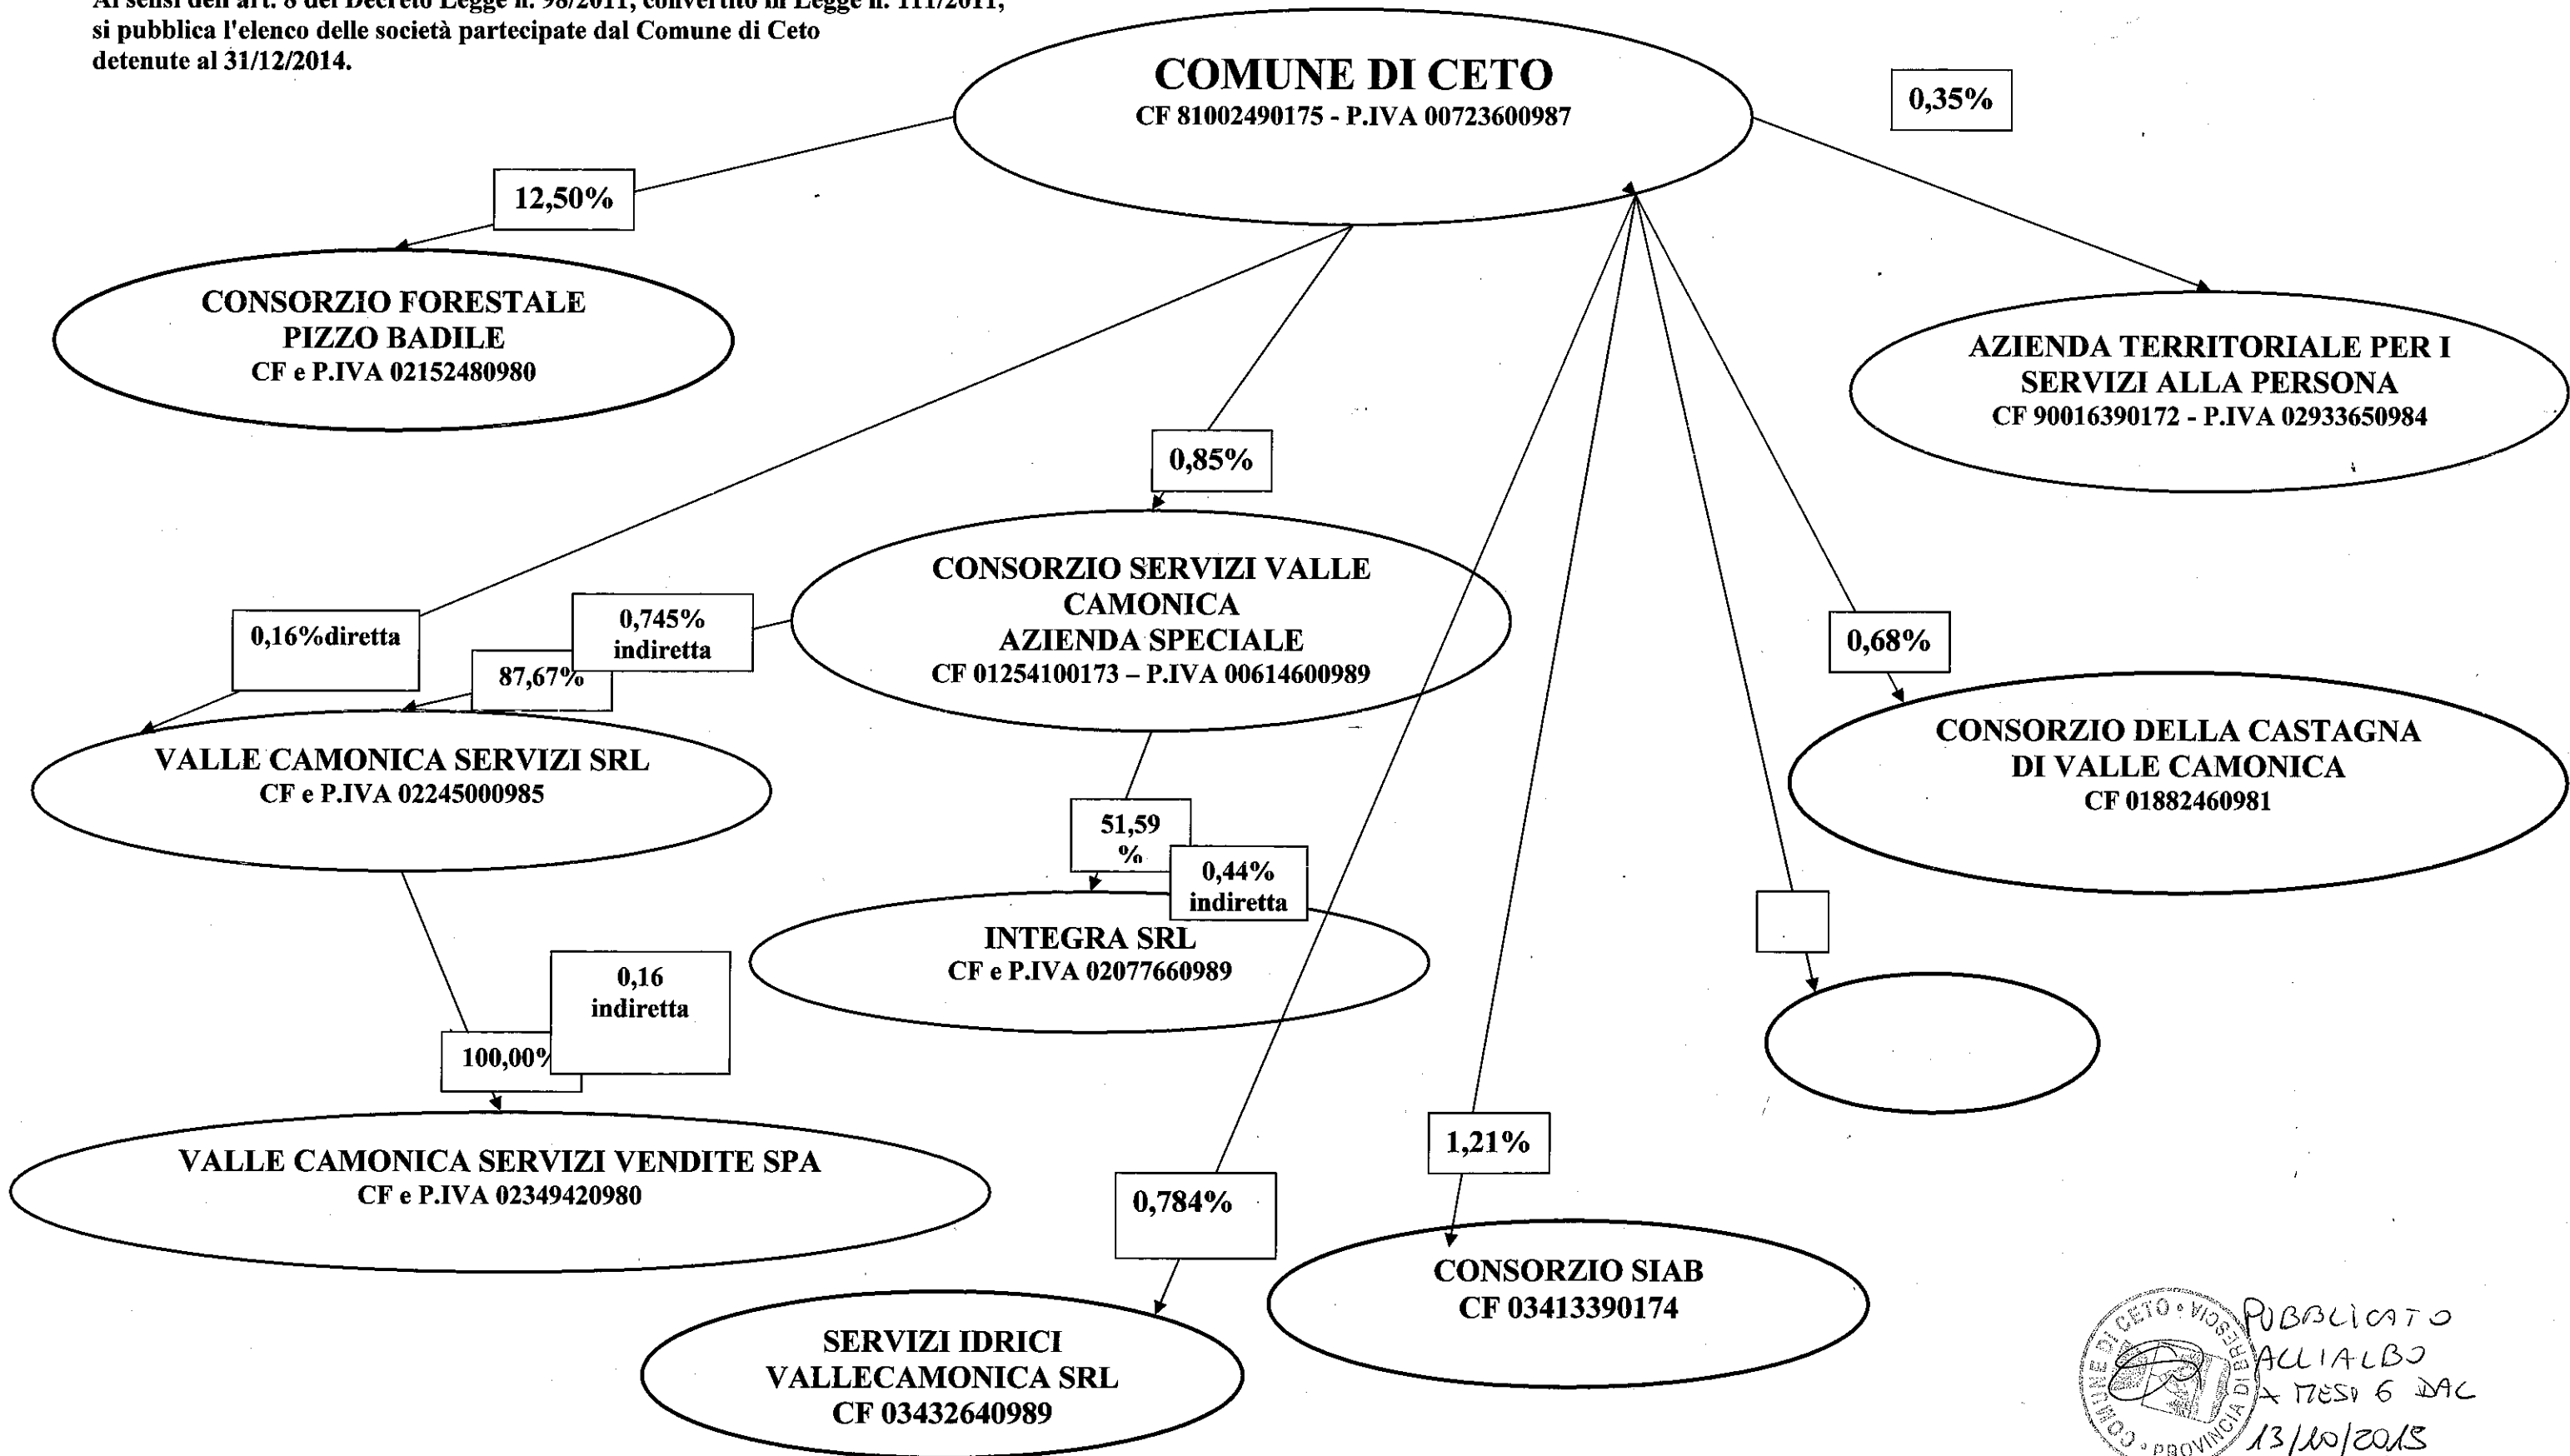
Ai sensi dell'art. 8 del Decreto Legge n. 98/2011, convertito in Legge n. 111/2011, si pubblica l'elenco delle società partecipate dal Comune di Ceto detenute al 31/12/2014.

COMUNE DI CETO
CF 81002490175 - P.IVA 00723600987

0,35%

12,50%

CONSORZIO FORESTALE PIZZO BADILE
CF e P.IVA 02152480980

AZIENDA TERRITORIALE PER I SERVIZI ALLA PERSONA
CF 90016390172 - P.IVA 02933650984

0,85%

CONSORZIO SERVIZI VALLE CAMONICA AZIENDA SPECIALE
CF 01254100173 – P.IVA 00614600989

0,16%diretta

0,745% indiretta

87,67%

0,68%

VALLE CAMONICA SERVIZI SRL
CF e P.IVA 02245000985

CONSORZIO DELLA CASTAGNA DI VALLE CAMONICA
CF 01882460981

51,59 %

0,44% indiretta

INTEGRA SRL
CF e P.IVA 02077660989

0,16 indiretta

100,00%

VALLE CAMONICA SERVIZI VENDITE SPA
CF e P.IVA 02349420980

1,21%

0,784%

CONSORZIO SIAB
CF 03413390174

SERVIZI IDRICI VALLECAMONICA SRL
CF 03432640989

COMUNE DI CETO • PROVINCIA DI BRESCIA

PUBBLICATO ALL'ALBO x MESI 6 DAL 13/10/2015